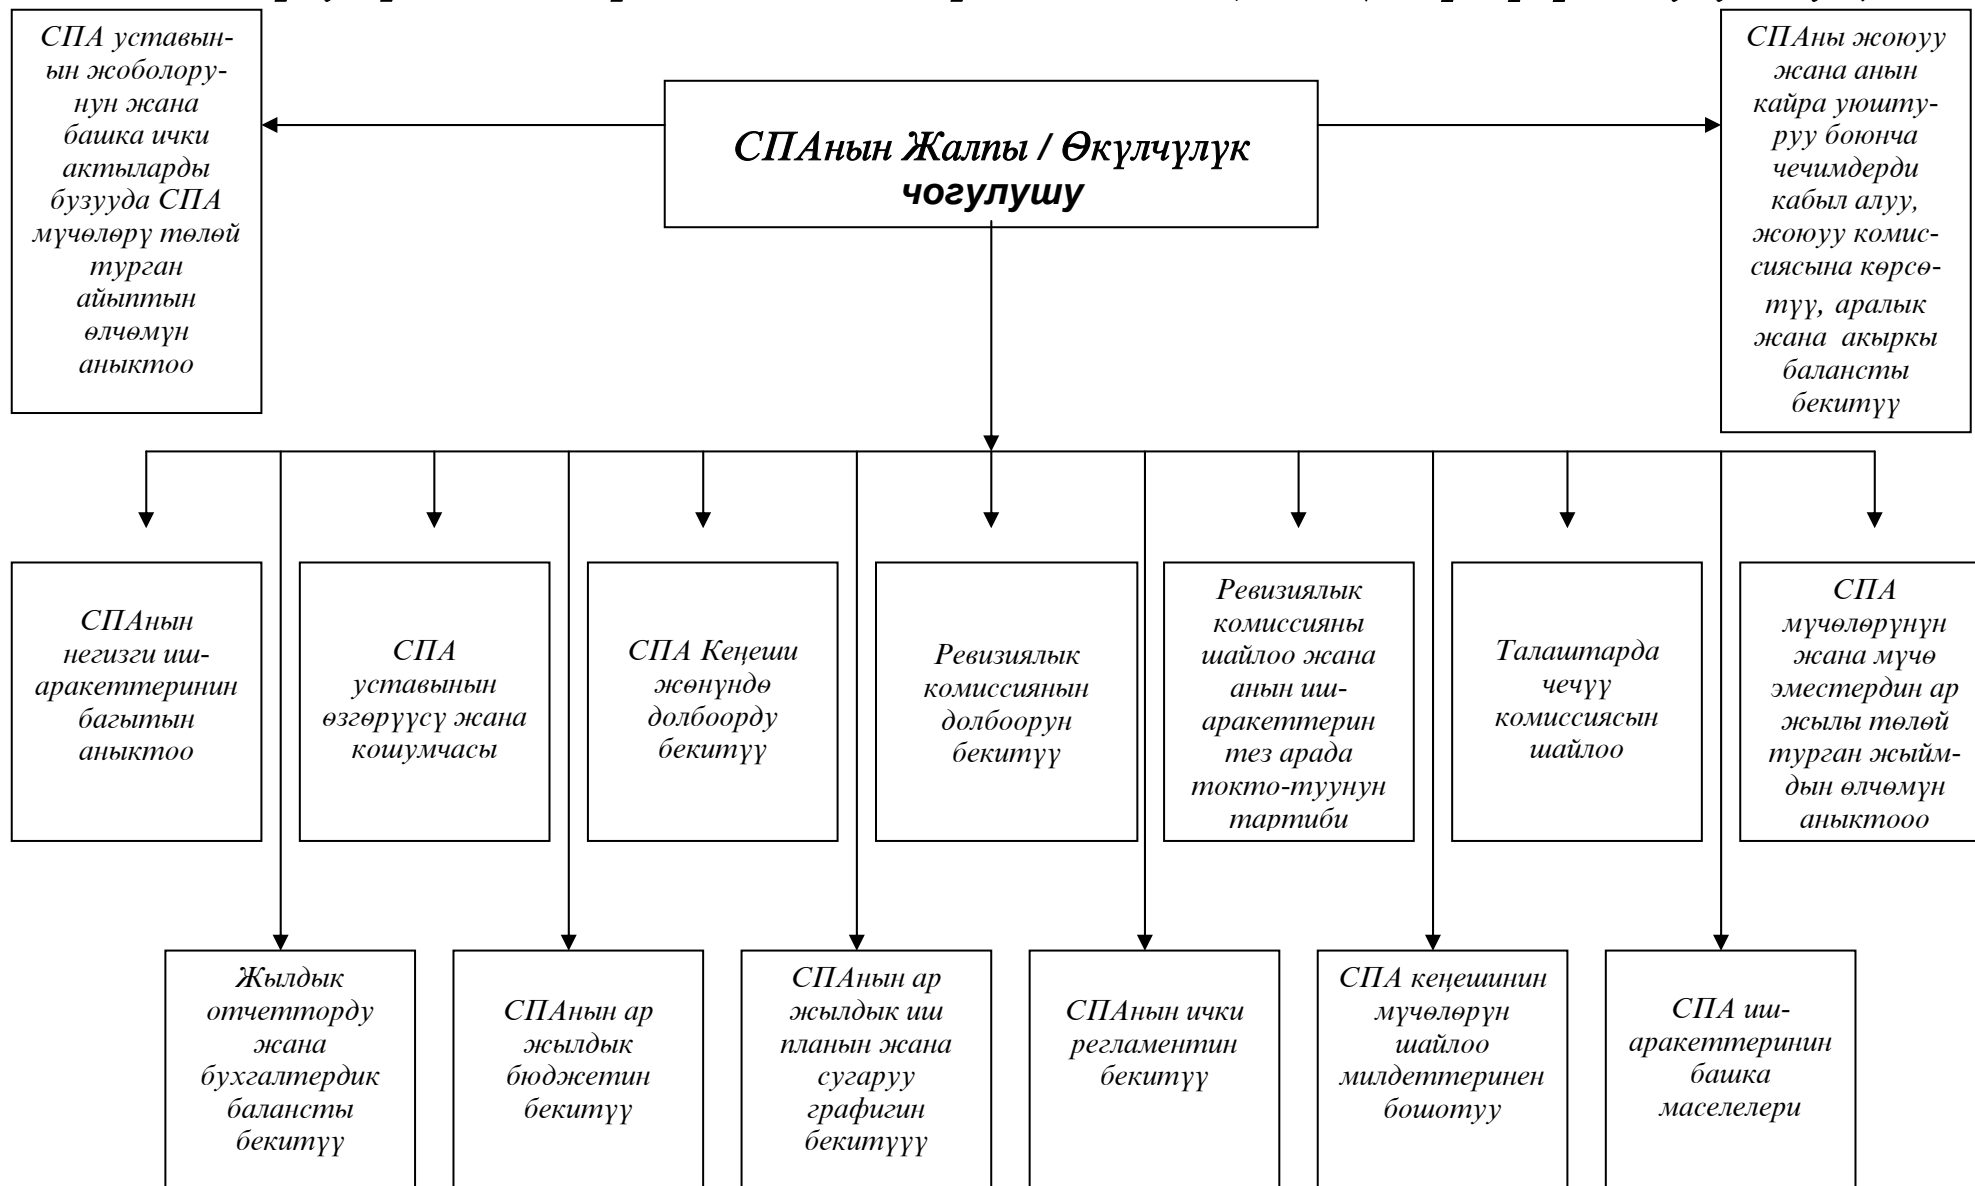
СПАнын Жалпы / Өкүлчүлүк чогулушу

СПА уставынын жоболорунун жана башка ички актыларды бузууда СПА мүчөлөрү төлөй турган айыптын өлчөмүн аныктоо

СПАны жоюуу жана анын кайра уюштуруу боюнча чечимдерди кабыл алуу, жоюуу комиссиясына көрсөтүү, аралык жана акыркы балансты бекитүү

СПАнын негизги иш-аракеттеринин багытын аныктоо

СПА уставынын өзгөрүүсү жана кошумчасы

СПА Кеңеши жөнүндө долбоорду бекитүү

Ревизиялык комиссиянын долбоорун бекитүү

Ревизиялык комиссияны шайлоо жана анын иш-аракеттерин тез арада токто-туунун тартиби

Талаштарда чечүү комиссиясын шайлоо

СПА мүчөлөрүнүн жана мүчө эместердин ар жылы төлөй турган жыйымдын өлчөмүн аныктоoo

Жылдык отчетторду жана бухгалтердик балансты бекитүү

СПАнын ар жылдык бюджетин бекитүү

СПАнын ар жылдык иш планын жана сугаруу графигин бекитүүү

СПАнын ички регламентин бекитүү

СПА кеңешинин мүчөлөрүн шайлоо милдеттеринен бошотуу

СПА иш-аракеттеринин башка маселелери